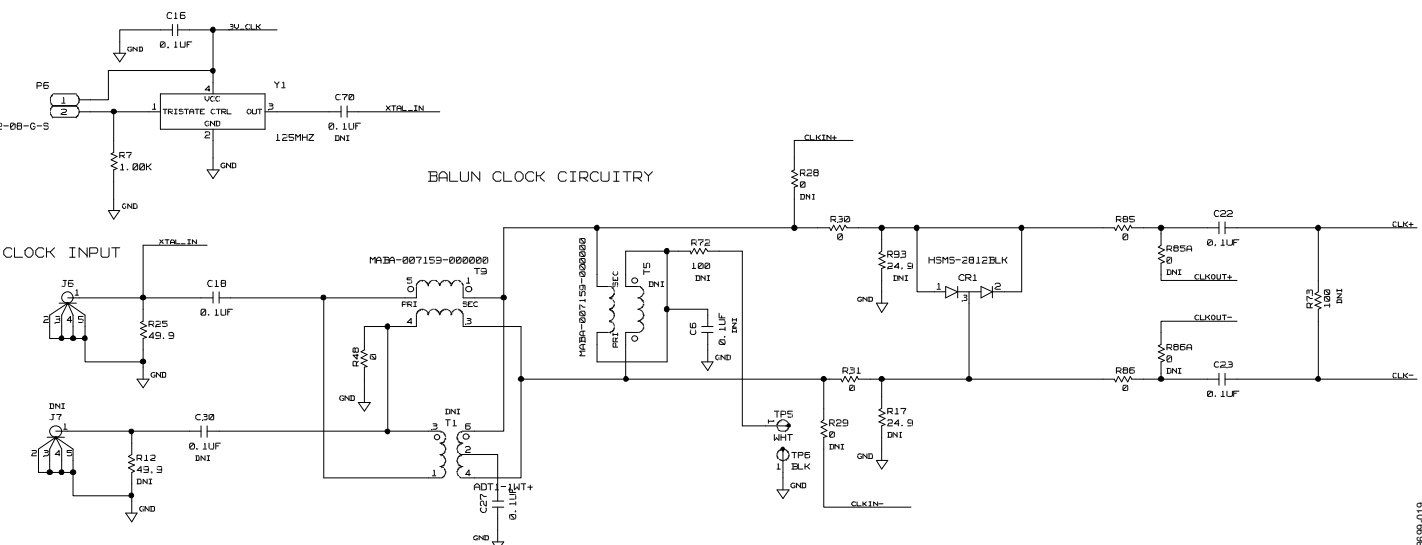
C16
3V_CLK
GND
0.1UF
P6
1
2
2-08-G-S
Y1
4
VCC
1
TRISTATE CTRL
OUT
3
C70
XTAL_IN
GND
2
0.1UF
DNI
125MHZ
R7
1.00K
GND
GND

CLKIN+
R28
0
DNI

BALUN CLOCK CIRCUITRY

CLOCK INPUT
XTAL_IN
J6
1
2 3 4 5
C18
0.1UF
R25
49.9
GND

MABA-007159-000000
T9
5
1
PRI
SEC
4
3
R48
0
GND

MABA-007159-000000
SEC
PRI
T5
DNI
R72
100
DNI
C6
0.1UF
DNI
GND

R30
0
R93
24.9
DNI
GND
HSMS-2812BLK
CR1
1
3
2
R85
0
R85A
0
DNI
CLKOUT+
C22
0.1UF
CLK+
R73
100
DNI

CLKOUT-
R86A
0
DNI
R86
0
C23
0.1UF
CLK-

R31
0
R29
0
DNI
R17
24.9
DNI
GND
CLKIN-

TP5
WHT
1
TP6
BLK
1
GND

DNI
J7
1
2 3 4 5
C30
0.1UF
DNI
R12
49.9
DNI
GND

DNI
T1
3
6
2
1
4
ADT1-1WT+
C27
0.1UF
GND

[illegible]